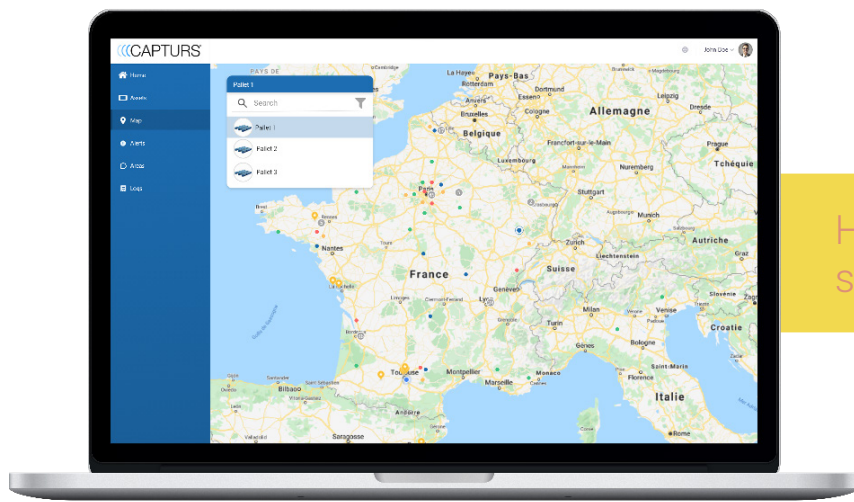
CAPTURS

John Doe

Home
Assets
Map
Alerts
Areas
Logs

Pallet 1
Search
Pallet 1
Pallet 2
Pallet 3

PAYS DE
La Haye
Pays-Bas
Amsterdam
Hanovre
Berlin
Allemagne
Leipzig
Dresde
Cologne
Belgique
Francfort-sur-le-Main
Prague
Luxembourg
Nuremberg
Tchéquie
Paris
Stuttgart
Augsbourg
Munich
Nantes
France
Zurich
Suisse
Liechtenstein
Autriche
La Rochelle
Genève
Lyon
Slovénie
Milan
Venise
Croatie
Bordeaux
Toulouse
Montpellier
Marseille
Monaco
Florence
Bilbao
Saint-Marin
Andorre
Italie
Saragosse
Rome

H
S